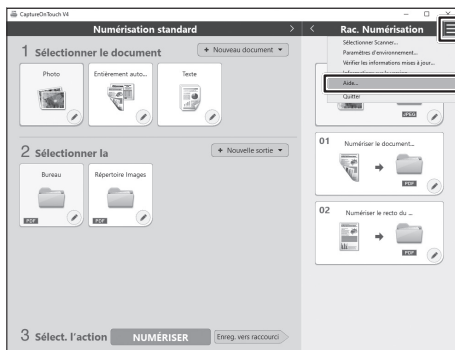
CaptureOnTouch V4

Numérisation standard

Rac. Numérisation

1 Sélectionner le document

+ Nouveau document

Photo

Entièrement auto...

Texte

2 Sélectionner la

+ Nouvelle sortie

Bureau

Répertoire Images

PDF

PDF

3 Sélect. l'action

NUMÉRISER

Enreg. vers raccourci

Sélectionner Scanner...

Paramètres d'environnement...

Vérifier les informations mises à jour...

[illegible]

Aide...

Quitter

JPEG

01

Numériser le document...

PDF

02

Numériser le recto du ...

PDF